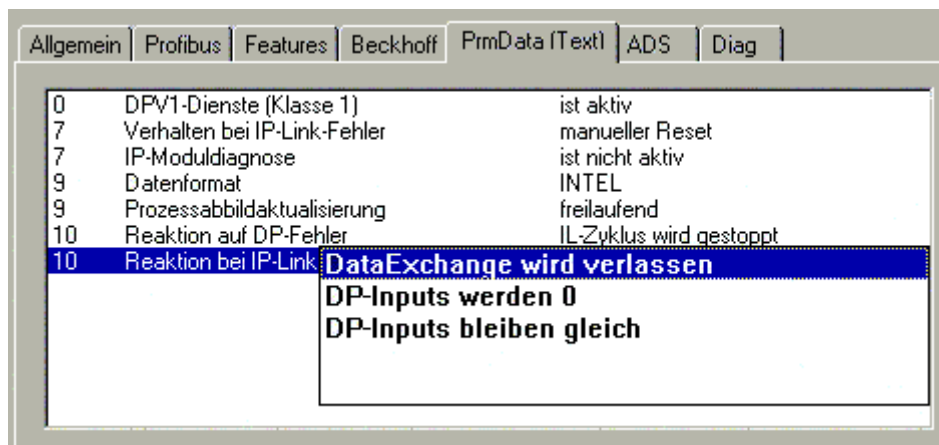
Allgemein | Profibus | Features | Beckhoff | PrmData (Text) | ADS | Diag

| | | |
|---|---|---|
| 0 | DPV1-Dienste (Klasse 1) | ist aktiv |
| 7 | Verhalten bei IP-Link-Fehler | manueller Reset |
| 7 | IP-Moduldiagnose | ist nicht aktiv |
| 9 | Datenformat | INTEL |
| 9 | Prozessabbildaktualisierung | freilaufend |
| 10 | Reaktion auf DP-Fehler | IL-Zyklus wird gestoppt |
| 10 | Reaktion bei IP-Link | DataExchange wird verlassen |

DP-Inputs werden 0
DP-Inputs bleiben gleich